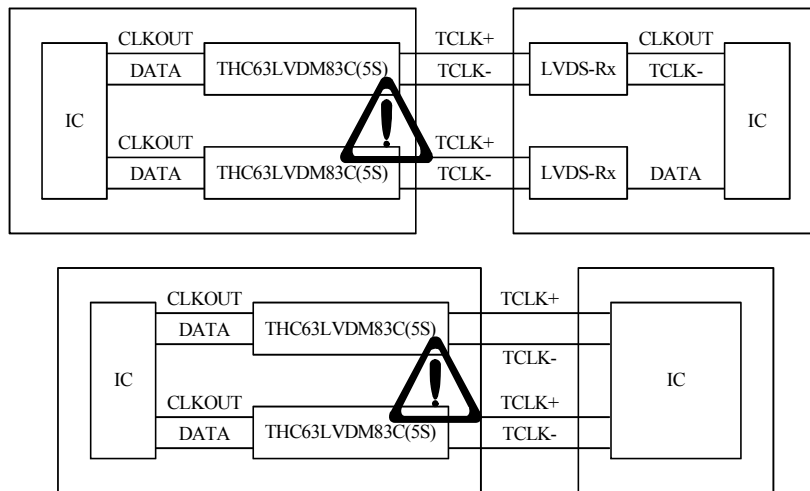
CLKOUT
DATA
THC63LVDM83C(5S)
TCLK+
TCLK-
LVDS-Rx
CLKOUT
TCLK-
IC
IC
CLKOUT
DATA
THC63LVDM83C(5S)
TCLK+
TCLK-
LVDS-Rx
DATA

CLKOUT
DATA
THC63LVDM83C(5S)
TCLK+
TCLK-
IC
IC
CLKOUT
DATA
THC63LVDM83C(5S)
TCLK+
TCLK-